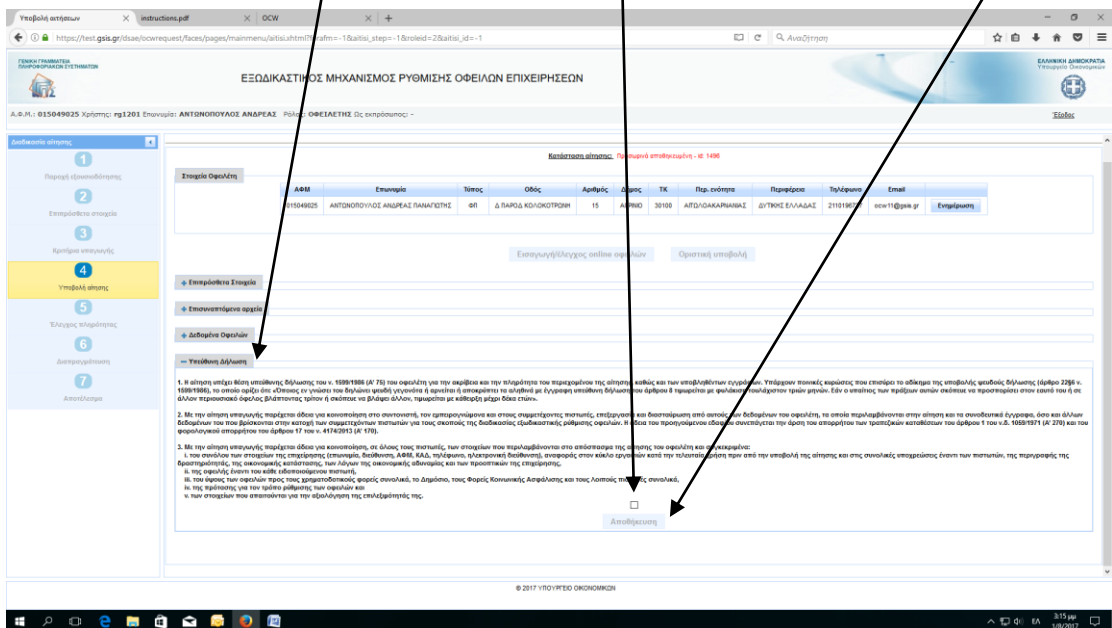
Υποβολή αιτήσεων | instructions.pdf | OCW

https://test.gsis.gr/dsae/ocwrequest/faces/pages/mainmenu/aitisi.xhtml?afm=-1&aitisi_step=-1&roleid=2&aitisi_id=-1

Αναζήτηση

ΓΕΝΙΚΗ ΓΡΑΜΜΑΤΕΙΑ ΠΛΗΡΟΦΟΡΙΑΚΩΝ ΣΥΣΤΗΜΑΤΩΝ

ΕΞΩΔΙΚΑΣΤΙΚΟΣ ΜΗΧΑΝΙΣΜΟΣ ΡΥΘΜΙΣΗΣ ΟΦΕΙΛΩΝ ΕΠΙΧΕΙΡΗΣΕΩΝ

ΕΛΛΗΝΙΚΗ ΔΗΜΟΚΡΑΤΙΑ Υπουργείο Οικονομικών

Α.Φ.Μ.: 015049025 Χρήστης: rg1201 Επωνυμία: ΑΝΤΩΝΟΠΟΥΛΟΣ ΑΝΔΡΕΑΣ Ρόλος: ΟΦΕΙΛΕΤΗΣ Ως εκπρόσωπος: -

Έξοδος

Διαδικασία αίτησης

1 Παροχή εξουσιοδότησης
2 Επιπρόσθετα στοιχεία
3 Κριτήρια επιλεξιμότητας
4 Υποβολή αίτησης
5 Έλεγχος πληρότητας
6 Διαπραγμάτευση
7 Αποτέλεσμα

Κατάσταση αίτησης: Προσωρινά αποθηκευμένη - id: 1496

Στοιχεία Οφειλέτη

| ΑΦΜ | Επωνυμία | Τύπος | Οδός | Αριθμός | Δήμος | ΤΚ | Περ. ενότητα | Περιφέρεια | Τηλέφωνο | Email | |
|---|---|---|---|---|---|---|---|---|---|---|---|
| 015049025 | ΑΝΤΩΝΟΠΟΥΛΟΣ ΑΝΔΡΕΑΣ ΠΑΝΑΓΙΩΤΗΣ | ΦΠ | Δ ΠΑΡΟΔ ΚΟΛΟΚΟΤΡΩΝΗ | 15 | ΑΓΡΙΝΙΟ | 30100 | ΑΙΤΩΛΟΑΚΑΡΝΑΝΙΑΣ | ΔΥΤΙΚΗΣ ΕΛΛΑΔΑΣ | 2110196731 | ocw11@gsis.gr | Ενημέρωση |

Εισαγωγή/έλεγχος online οφειλών | Οριστική υποβολή

+ Επιπρόσθετα Στοιχεία

+ Επισυναπτόμενα αρχεία

+ Δεδομένα Οφειλών

— Υπεύθυνη Δήλωση

1. Η αίτηση επέχει θέση υπεύθυνης δήλωσης του ν. 1599/1986 (Α' 75) του οφειλέτη για την ακρίβεια και την πληρότητα του περιεχομένου της αίτησης καθώς και των επισυναπτόμενων εγγράφων. Υπάρχουν ποινικές κυρώσεις που επισύρει το αδίκημα της υποβολής ψευδούς δήλωσης (άρθρο 22§6 ν. 1599/1986), το οποίο ορίζει ότι: «Όποιος εν γνώσει του δηλώνει ψευδή γεγονότα ή αρνείται ή αποκρύπτει τα αληθινά με έγγραφη υπεύθυνη δήλωση του άρθρου 8 τιμωρείται με φυλάκιση τουλάχιστον τριών μηνών. Εάν ο υπαίτιος των πράξεων αυτών σκόπευε να προσπορίσει στον εαυτό του ή σε άλλον περιουσιακό όφελος βλάπτοντας τρίτον ή σκόπευε να βλάψει άλλον, τιμωρείται με κάθειρξη μέχρι δέκα ετών».

2. Με την αίτηση υπαγωγής παρέχεται άδεια για κοινοποίηση στο συντονιστή, τον εμπειρογνώμονα και στους συμμετέχοντες πιστωτές, επεξεργασία και διασταύρωση από αυτούς των δεδομένων του οφειλέτη, τα οποία περιλαμβάνονται στην αίτηση και τα συνοδευτικά έγγραφα, όσο και άλλων δεδομένων του που βρίσκονται στην κατοχή των συμμετεχόντων πιστωτών για τους σκοπούς της διαδικασίας εξωδικαστικής ρύθμισης οφειλών. Η άδεια του προηγούμενου εδαφίου συνεπάγεται την άρση του απορρήτου των τραπεζικών καταθέσεων του άρθρου 1 του ν.δ. 1059/1971 (Α' 270) και του φορολογικού απορρήτου του άρθρου 17 του ν. 4174/2013 (Α' 170).

3. Με την αίτηση υπαγωγής παρέχεται άδεια για κοινοποίηση, σε όλους τους πιστωτές, των στοιχείων που περιλαμβάνονται στο απόσπασμα της αίτησης του οφειλέτη και συγκεκριμένα:
i. του συνόλου των στοιχείων της επιχείρησης (επωνυμία, διεύθυνση, ΑΦΜ, ΚΑΔ, τηλέφωνο, ηλεκτρονική διεύθυνση), αναφοράς στον κύκλο εργασιών κατά την τελευταία χρήση πριν από την υποβολή της αίτησης και στις συνολικές υποχρεώσεις έναντι των πιστωτών, της περιγραφής της δραστηριότητας, της οικονομικής κατάστασης, των λόγων της οικονομικής αδυναμίας και των προοπτικών της επιχείρησης,
ii. της οφειλής έναντι του κάθε ειδοποιούμενου πιστωτή,
iii. του ύψους των οφειλών προς τους χρηματοδοτικούς φορείς συνολικά, το Δημόσιο, τους Φορείς Κοινωνικής Ασφάλισης και τους Λοιπούς πιστωτές συνολικά,
iv. της πρότασης για τον τρόπο ρύθμισης των οφειλών και
v. των στοιχείων που απαιτούνται για την αξιολόγηση της επιλεξιμότητάς της.

Αποθήκευση

© 2017 ΥΠΟΥΡΓΕΙΟ ΟΙΚΟΝΟΜΙΚΩΝ

3:15 μμ 1/8/2017 ΕΛ